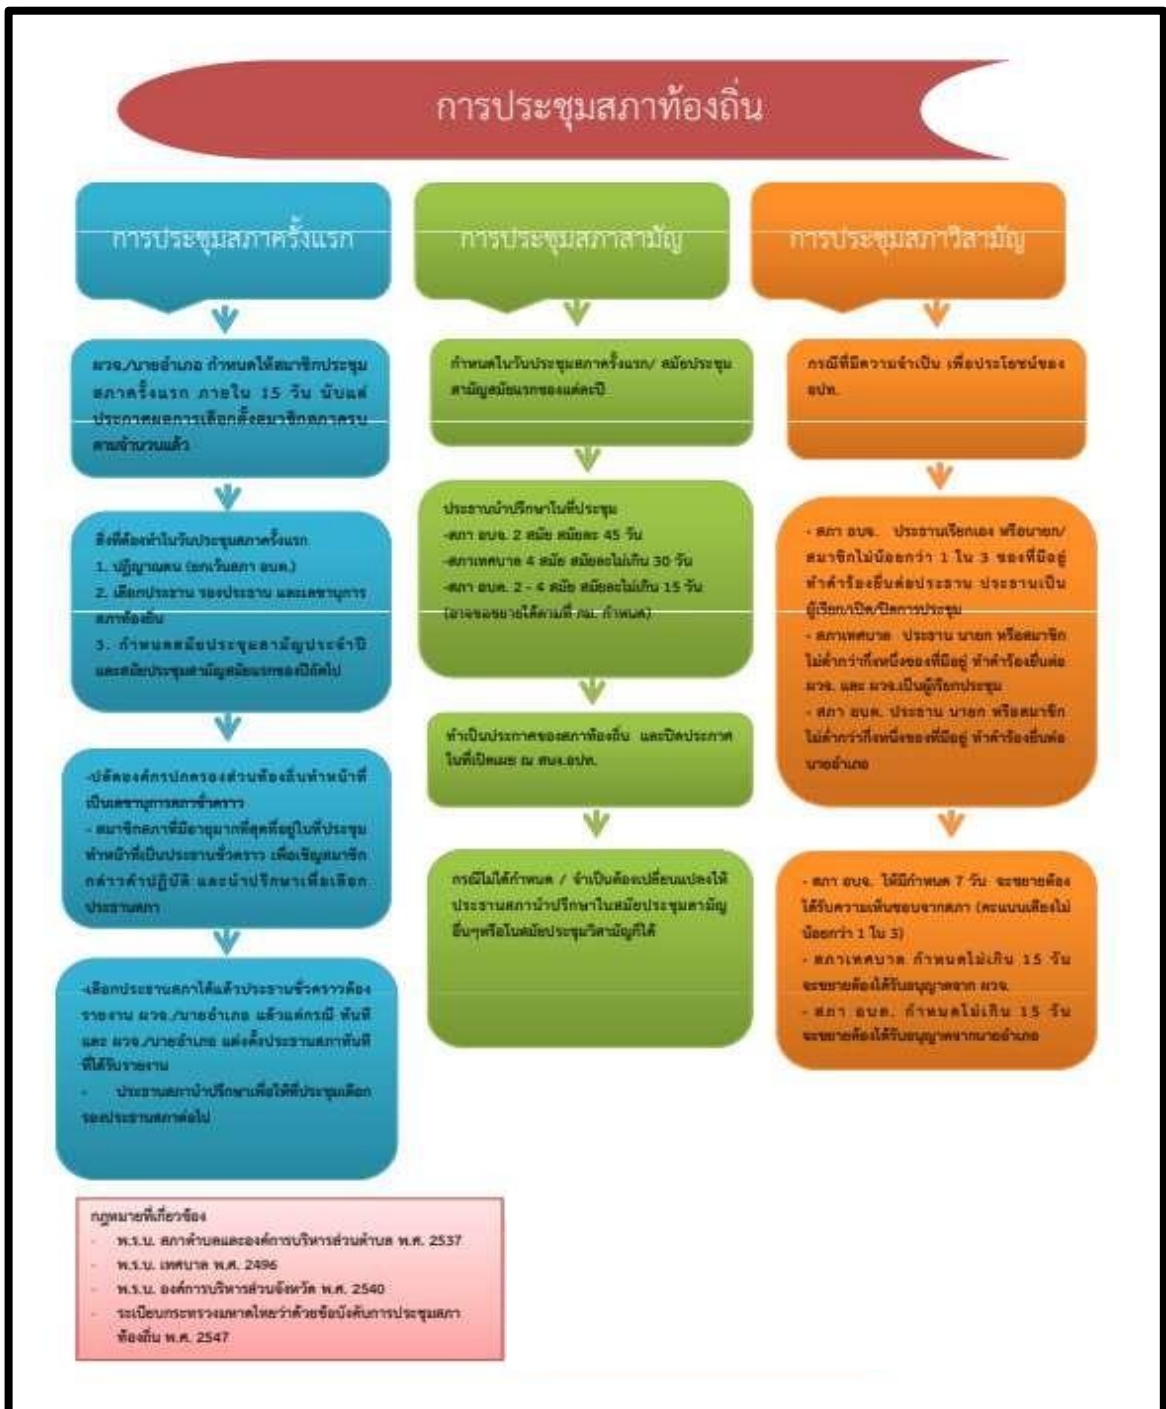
การประชุมสภาท้องถิ่น

การประชุมสภาครั้งแรก

ผวจ./นายอำเภอ กำหนดให้สมาชิกประชุมสภาครั้งแรก ภายใน 15 วัน นับแต่ประกาศผลการเลือกตั้งสมาชิกสภาครบตามจำนวนแล้ว

สิ่งที่ต้องทำในวันประชุมสภาครั้งแรก
1. ปฏิญาณตน (ยกเว้นสภา อบต.)
2. เลือกประธาน รองประธาน และเลขานุการสภาท้องถิ่น
3. กำหนดสมัยประชุมสามัญประจำปี และสมัยประชุมสามัญสมัยแรกของปีถัดไป

-ปลัดองค์กรปกครองส่วนท้องถิ่นทำหน้าที่เป็นเลขานุการสภาชั่วคราว
- สมาชิกสภาที่มีอายุมากที่สุดซึ่งอยู่ในที่ประชุมทำหน้าที่เป็นประธานชั่วคราว เพื่อเชิญสมาชิกกล่าวคำปฏิญาณ และนำปรึกษาเพื่อเลือกประธานสภา

-เลือกประธานสภาได้แล้วประธานชั่วคราวต้องรายงาน ผวจ./นายอำเภอ แล้วแต่กรณี ทันที และ ผวจ./นายอำเภอ แต่งตั้งประธานสภาทันทีที่ได้รับรายงาน
- ประธานสภานำปรึกษาเพื่อให้ที่ประชุมเลือกรองประธานสภาต่อไป

การประชุมสภาสามัญ

กำหนดในวันประชุมสภาครั้งแรก/ สมัยประชุมสามัญสมัยแรกของแต่ละปี

ประธานนำปรึกษาในที่ประชุม
-สภา อบจ. 2 สมัย สมัยละ 45 วัน
-สภาเทศบาล 4 สมัย สมัยละไม่เกิน 30 วัน
-สภา อบต. 2 - 4 สมัย สมัยละไม่เกิน 15 วัน (อาจขอขยายได้ตามที่ กม. กำหนด)

ทำเป็นประกาศของสภาท้องถิ่น และปิดประกาศในที่เปิดเผย ณ สนง.อปท.

กรณีไม่ได้กำหนด / จำเป็นต้องเปลี่ยนแปลงให้ประธานสภานำปรึกษาในสมัยประชุมสามัญอื่นๆหรือในสมัยประชุมวิสามัญก็ได้

การประชุมสภาวิสามัญ

กรณีที่มีความจำเป็น เพื่อประโยชน์ของ อปท.

- สภา อบจ. ประธานเรียกเอง หรือนายก/สมาชิกไม่น้อยกว่า 1 ใน 3 ของที่มีอยู่ ทำคำร้องยื่นต่อประธาน ประธานเป็นผู้เรียก/เปิด/ปิดการประชุม
- สภาเทศบาล ประธาน นายก หรือสมาชิกไม่ต่ำกว่ากึ่งหนึ่งของที่มีอยู่ ทำคำร้องยื่นต่อ ผวจ. และ ผวจ.เป็นผู้เรียกประชุม
- สภา อบต. ประธาน นายก หรือสมาชิกไม่ต่ำกว่ากึ่งหนึ่งของที่มีอยู่ ทำคำร้องยื่นต่อนายอำเภอ

- สภา อบจ. ให้มีกำหนด 7 วัน จะขยายต้องได้รับความเห็นชอบจากสภา (คะแนนเสียงไม่น้อยกว่า 1 ใน 3)
- สภาเทศบาล กำหนดไม่เกิน 15 วัน จะขยายต้องได้รับอนุญาตจาก ผวจ.
- สภา อบต. กำหนดไม่เกิน 15 วัน จะขยายต้องได้รับอนุญาตจากนายอำเภอ

กฎหมายที่เกี่ยวข้อง
- พ.ร.บ. สภาตำบลและองค์การบริหารส่วนตำบล พ.ศ. 2537
- พ.ร.บ. เทศบาล พ.ศ. 2496
- พ.ร.บ. องค์การบริหารส่วนจังหวัด พ.ศ. 2540
- ระเบียบกระทรวงมหาดไทยว่าด้วยข้อบังคับการประชุมสภาท้องถิ่น พ.ศ. 2547